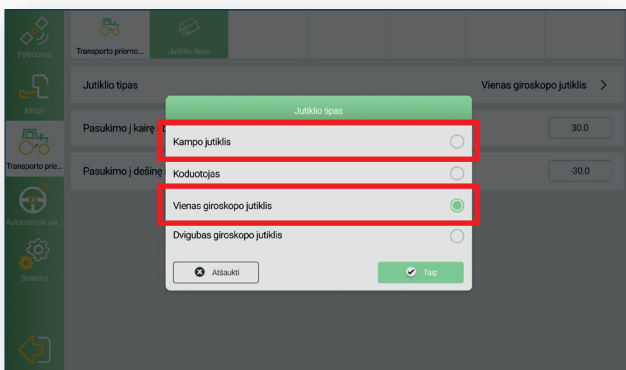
Palydovas

Idiegti

Transporto prie...

Automatinis vai...

Sistema

Transporto priemo...

Jutiklio tipas

Jutiklio tipas

Vienas giroskopo jutiklis >

Pasukimo į kairę

30.0

Pasukimo į dešinę

-30.0

Jutiklio tipas

Kampo jutiklis

Koduotojas

Vienas giroskopo jutiklis

Dvigubas giroskopo jutiklis

Atšaukti

Taip